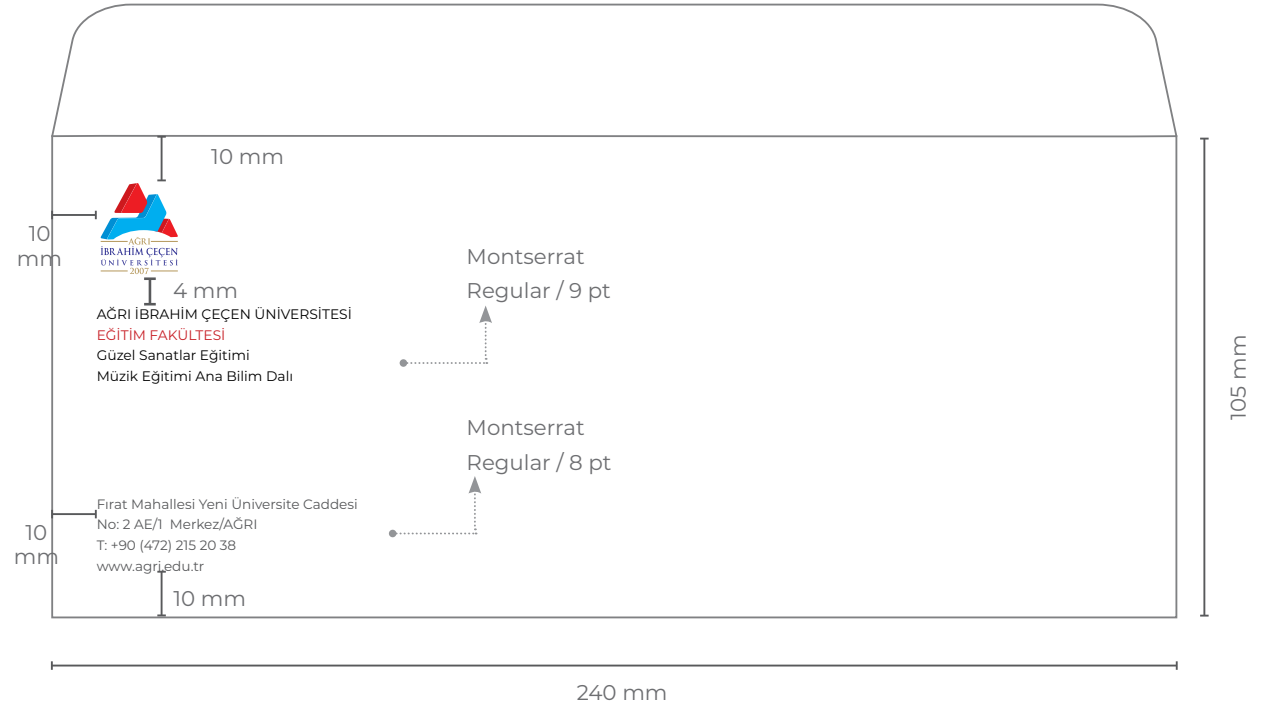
10 mm

10 mm

AĞRI
İBRAHİM ÇEÇEN
ÜNİVERSİTESİ
2007

4 mm

AĞRI İBRAHİM ÇEÇEN ÜNİVERSİTESİ
EĞİTİM FAKÜLTESİ
Güzel Sanatlar Eğitimi
Müzik Eğitimi Ana Bilim Dalı

Montserrat
Regular / 9 pt

Montserrat
Regular / 8 pt

10 mm

Fırat Mahallesi Yeni Üniversite Caddesi
No: 2 AE/1 Merkez/AĞRI
T: +90 (472) 215 20 38
www.agri.edu.tr

10 mm

105 mm

240 mm